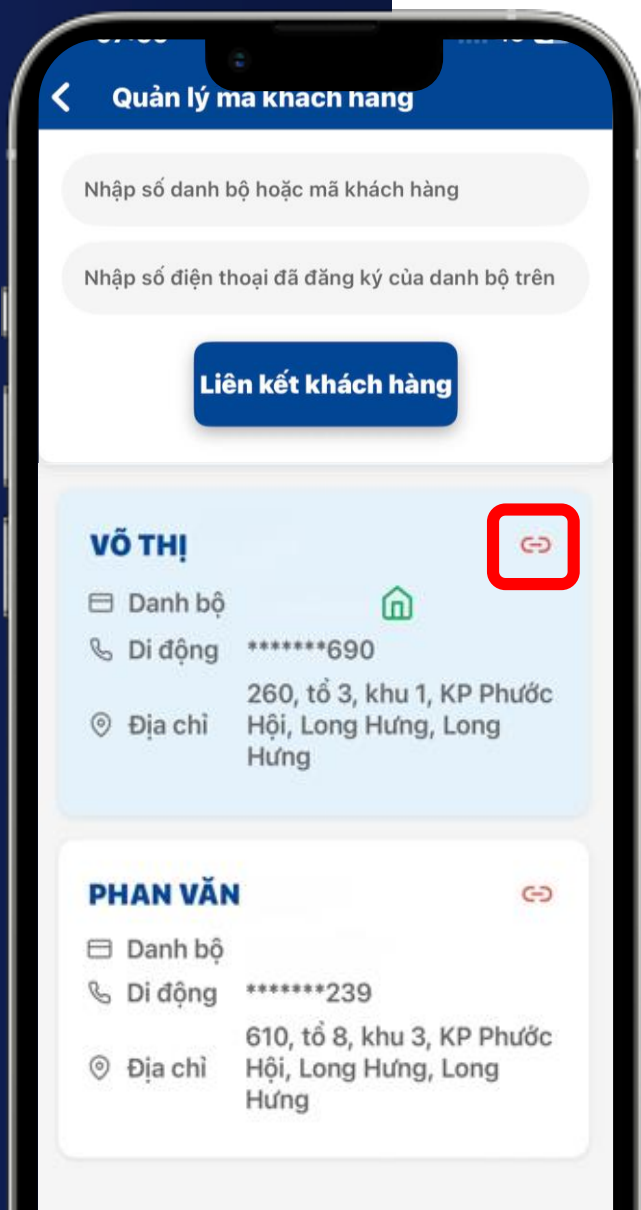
Quản lý mã khách hàng

Nhập số danh bộ hoặc mã khách hàng

Nhập số điện thoại đã đăng ký của danh bộ trên

Liên kết khách hàng

VÕ THỊ

Danh bộ

Di động *******690

Địa chỉ 260, tổ 3, khu 1, KP Phước Hội, Long Hưng, Long Hưng

PHAN VĂN

Danh bộ

Di động *******239

Địa chỉ 610, tổ 8, khu 3, KP Phước Hội, Long Hưng, Long Hưng